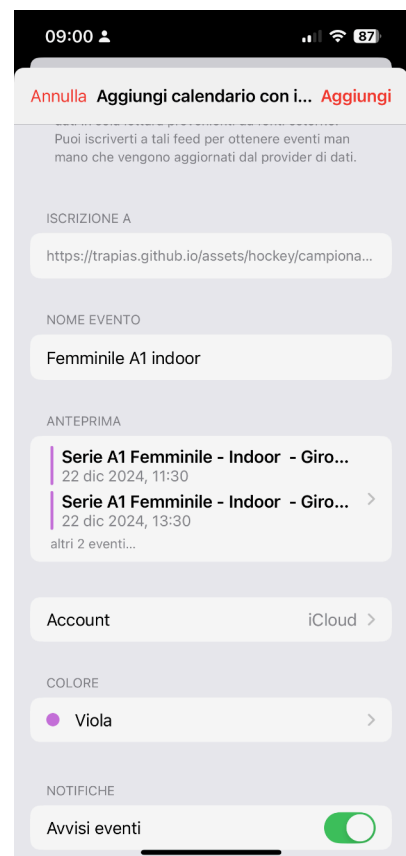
09:00 87

Annulla Aggiungi calendario con i... Aggiungi

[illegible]
Puoi iscriverti a tali feed per ottenere eventi man mano che vengono aggiornati dal provider di dati.

ISCRIZIONE A

https://trapias.github.io/assets/hockey/campiona...

NOME EVENTO

Femminile A1 indoor

ANTEPRIMA

Serie A1 Femminile - Indoor - Giro...
22 dic 2024, 11:30

Serie A1 Femminile - Indoor - Giro...
22 dic 2024, 13:30

altri 2 eventi...

Account iCloud

COLORE

Viola

NOTIFICHE

Avvisi eventi